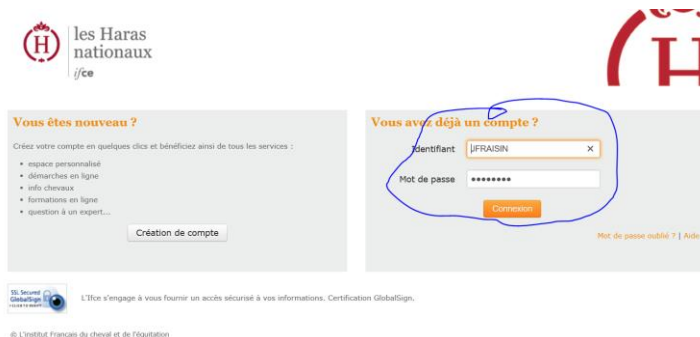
H les Haras nationaux ifce

Vous êtes nouveau ?

Créez votre compte en quelques clics et bénéficiez ainsi de tous les services :

- espace personnalisé
- démarches en ligne
- info chevaux
- formations en ligne
- question à un expert...

Création de compte

Vous avez déjà un compte ?

Identifiant JFRAISIN ×

Mot de passe ••••••••

Connexion

Mot de passe oublié ? | Aide

SSL Secured GlobalSign CLICK TO VERIFY

L'Ifce s'engage à vous fournir un accès sécurisé à vos informations. Certification GlobalSign.

© L'institut Français du cheval et de l'équitation